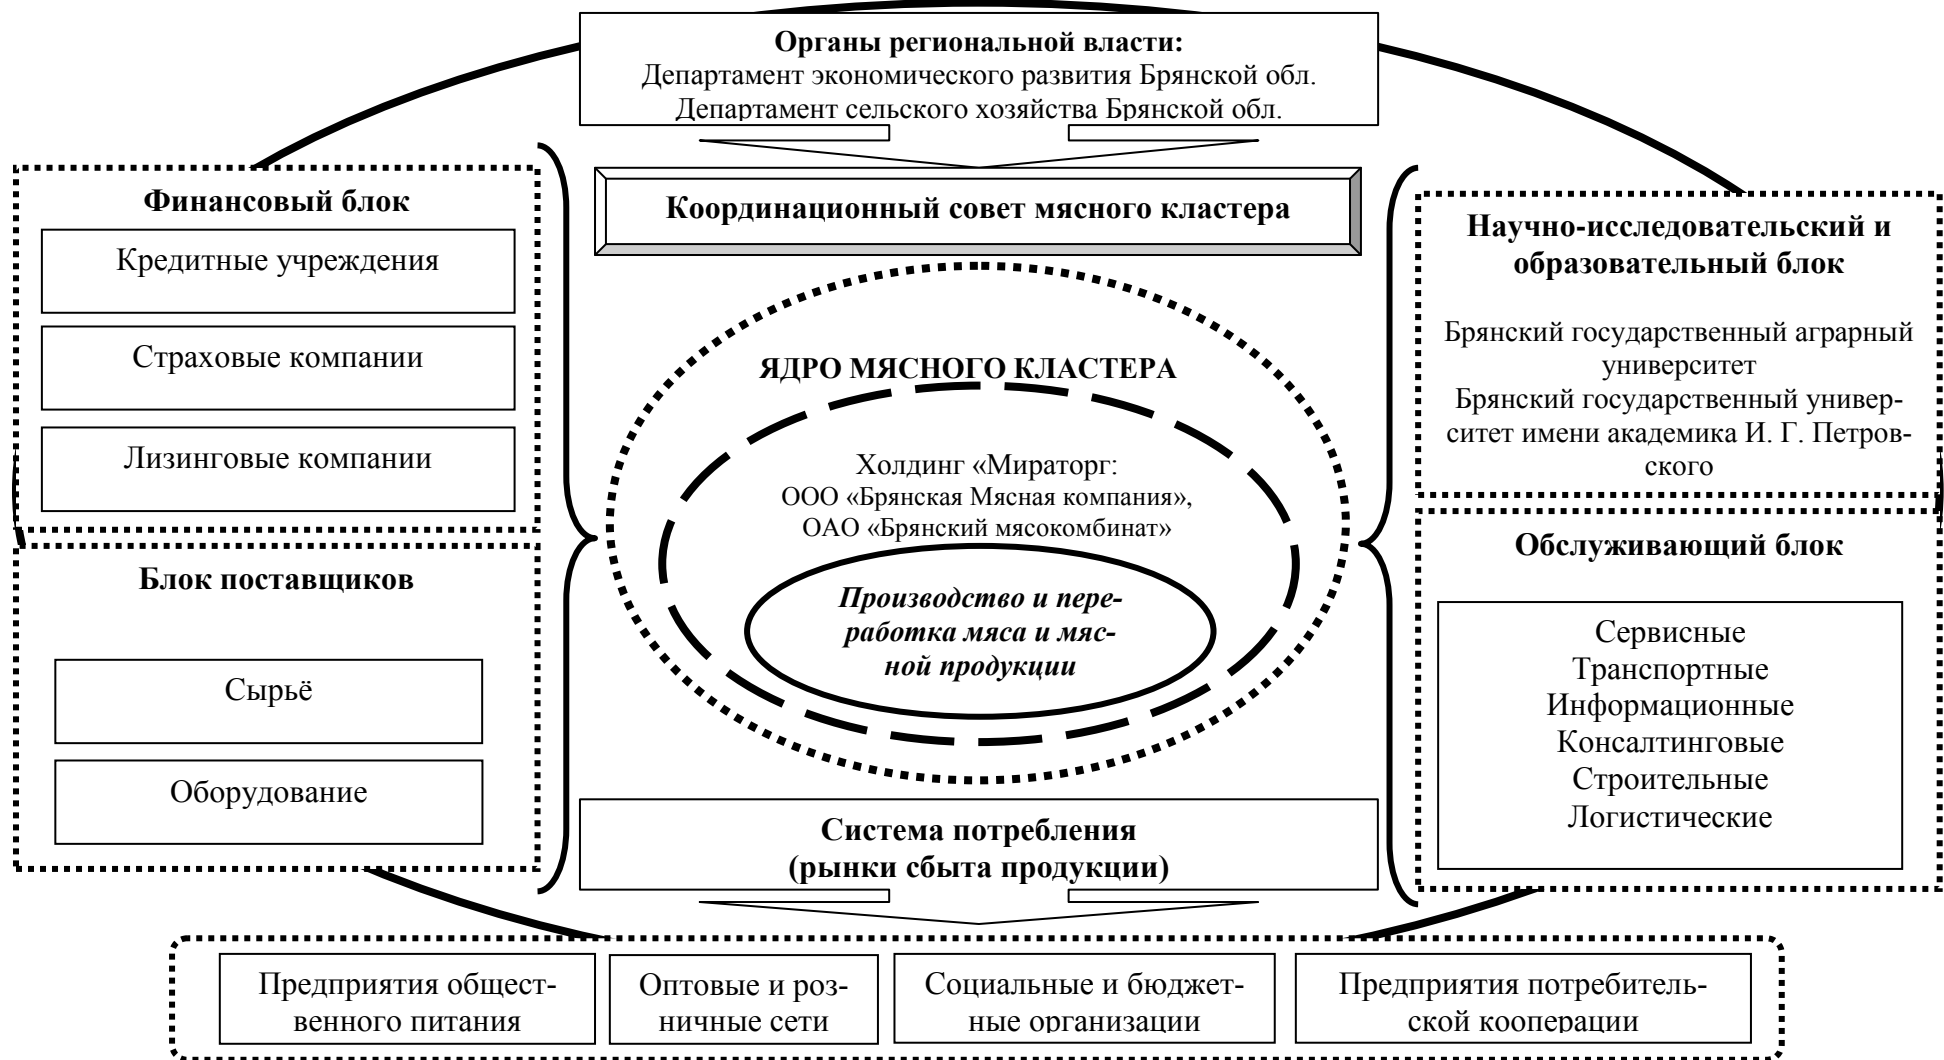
**Органы региональной власти:**
Департамент экономического развития Брянской обл.
Департамент сельского хозяйства Брянской обл.

**Координационный совет мясного кластера**

**Финансовый блок**

Кредитные учреждения

Страховые компании

Лизинговые компании

**Блок поставщиков**

Сырьё

Оборудование

**ЯДРО МЯСНОГО КЛАСТЕРА**

Холдинг «Мираторг:
ООО «Брянская Мясная компания»,
ОАО «Брянский мясокомбинат»

*Производство и переработка мяса и мясной продукции*

**Научно-исследовательский и образовательный блок**

Брянский государственный аграрный университет
Брянский государственный университет имени академика И. Г. Петровского

**Обслуживающий блок**

Сервисные
Транспортные
Информационные
Консалтинговые
Строительные
Логистические

**Система потребления (рынки сбыта продукции)**

| Предприятия общественного питания | Оптовые и розничные сети | Социальные и бюджетные организации | Предприятия потребительской кооперации |